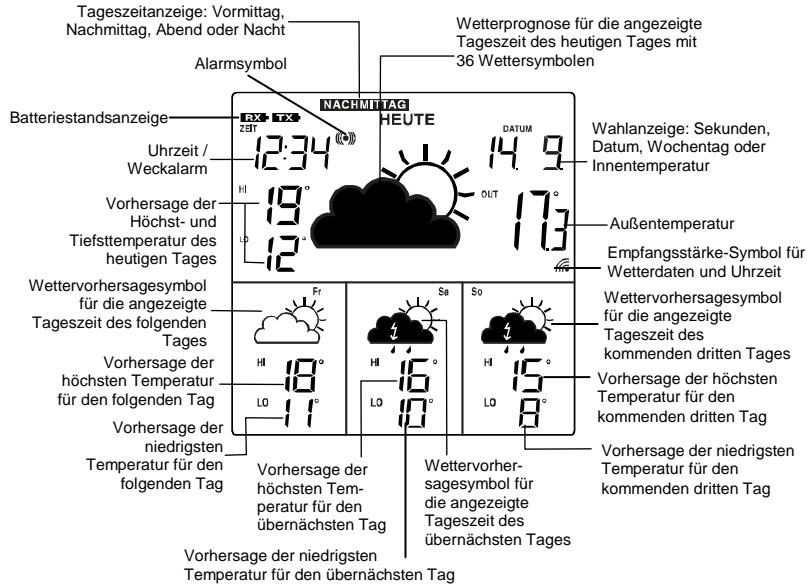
Tageszeitanzeige: Vormittag, Nachmittag, Abend oder Nacht

Wetterprognose für die angezeigte Tageszeit des heutigen Tages mit 36 Wettersymbolen

Alarmsymbol

NACHMITTAG

Batteriestandsanzeige

RX TX

ZEIT

HEUTE

DATUM

Uhrzeit / Weckalarm

12:34

14. 9.

Wahlanzeige: Sekunden, Datum, Wochentag oder Innentemperatur

HI

Vorhersage der Höchst- und Tiefsttemperatur des heutigen Tages

19°

OUT

17.3°

Außentemperatur

LO

12°

Empfangsstärke-Symbol für Wetterdaten und Uhrzeit

Wettervorhersagesymbol für die angezeigte Tageszeit des folgenden Tages

Fr

Sa

So

Wettervorhersagesymbol für die angezeigte Tageszeit des kommenden dritten Tages

Vorhersage der höchsten Temperatur für den folgenden Tag

HI

18°

HI

16°

HI

15°

Vorhersage der höchsten Temperatur für den kommenden dritten Tag

LO

11°

LO

10°

LO

8°

Vorhersage der niedrigsten Temperatur für den folgenden Tag

Vorhersage der höchsten Temperatur für den übernächsten Tag

Wettervorhersagesymbol für die angezeigte Tageszeit des übernächsten Tages

Vorhersage der niedrigsten Temperatur für den kommenden dritten Tag

Vorhersage der niedrigsten Temperatur für den übernächsten Tag